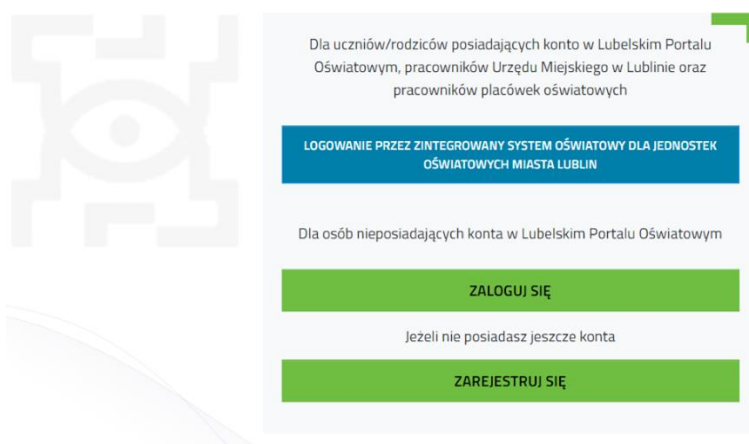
Dla uczniów/rodziców posiadających konto w Lubelskim Portalu Oświatowym, pracowników Urzędu Miejskiego w Lublinie oraz pracowników placówek oświatowych

LOGOWANIE PRZEZ ZINTEGROWANY SYSTEM OŚWIATOWY DLA JEDNOSTEK OŚWIATOWYCH MIASTA LUBLIN

Dla osób nieposiadających konta w Lubelskim Portalu Oświatowym

ZALOGUJ SIĘ

Jeżeli nie posiadasz jeszcze konta

ZAREJESTRUJ SIĘ